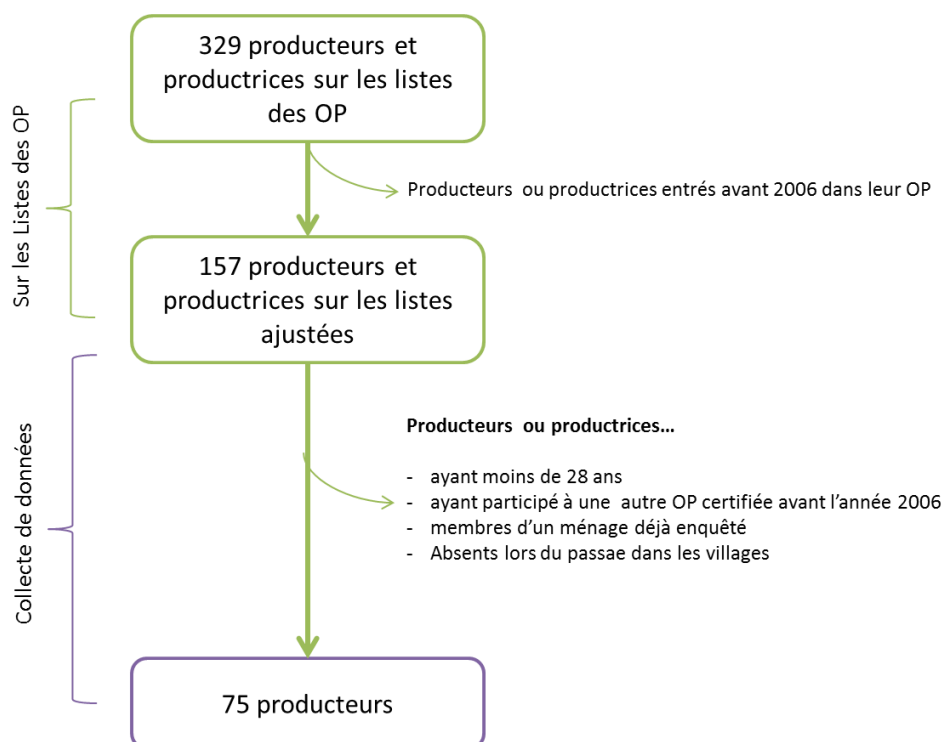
Sur les Listes des OP

Collecte de données

329 producteurs et productrices sur les listes des OP

Producteurs ou productrices entrés avant 2006 dans leur OP

157 producteurs et productrices sur les listes ajustées

**Producteurs ou productrices…**

- ayant moins de 28 ans
- ayant participé à une autre OP certifiée avant l'année 2006
- membres d'un ménage déjà enquêté
- Absents lors du passae dans les villages

75 producteurs